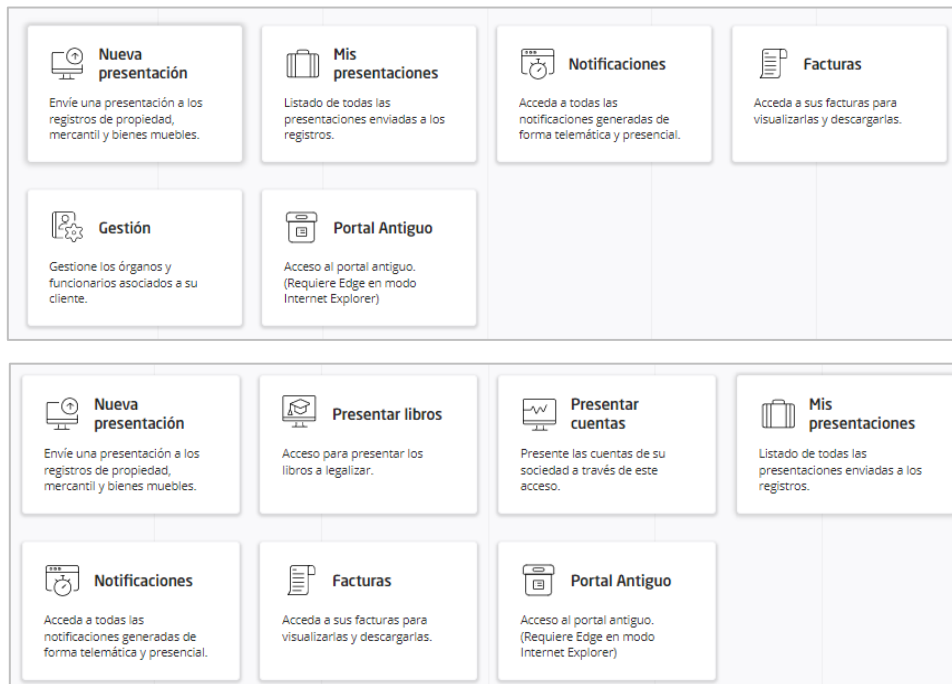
Nueva presentación

Envíe una presentación a los registros de propiedad, mercantil y bienes muebles.

Mis presentaciones

Listado de todas las presentaciones enviadas a los registros.

Notificaciones

Acceda a todas las notificaciones generadas de forma telemática y presencial.

Facturas

Acceda a sus facturas para visualizarlas y descargarlas.

Gestión

Gestione los órganos y funcionarios asociados a su cliente.

Portal Antiguo

Acceso al portal antiguo. (Requiere Edge en modo Internet Explorer)

Nueva presentación

Envíe una presentación a los registros de propiedad, mercantil y bienes muebles.

Presentar libros

Acceso para presentar los libros a legalizar.

Presentar cuentas

Presente las cuentas de su sociedad a través de este acceso.

Mis presentaciones

Listado de todas las presentaciones enviadas a los registros.

Notificaciones

Acceda a todas las notificaciones generadas de forma telemática y presencial.

Facturas

Acceda a sus facturas para visualizarlas y descargarlas.

Portal Antiguo

Acceso al portal antiguo. (Requiere Edge en modo Internet Explorer)